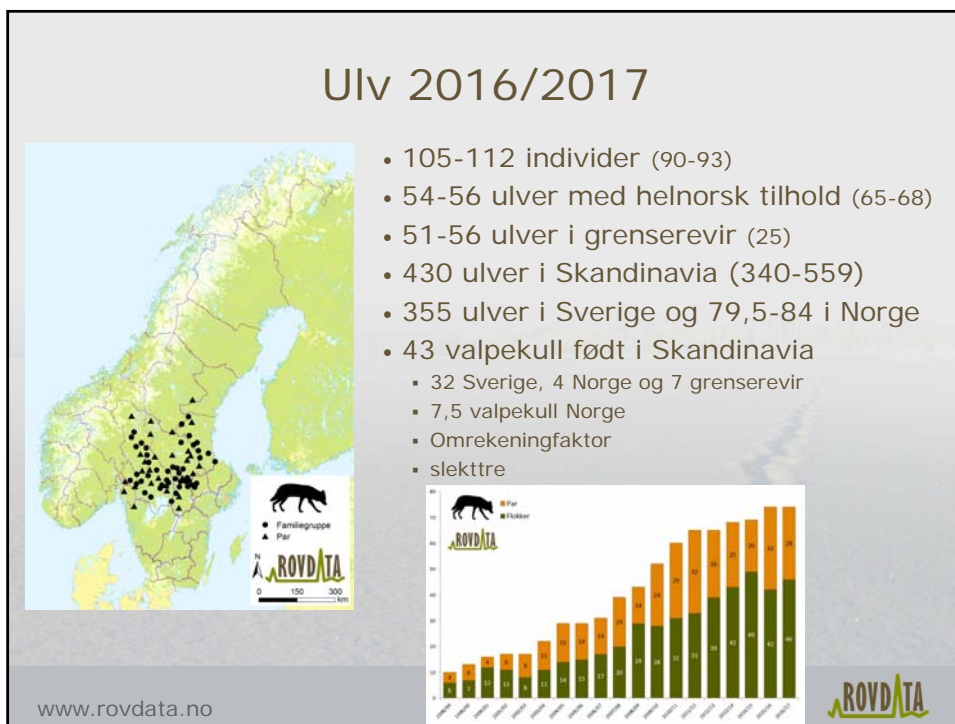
Ulv 2016/2017

- 105-112 individer (90-93)
- 54-56 ulver med helnorsk tilhold (65-68)
- 51-56 ulver i grenserevir (25)
- 430 ulver i Skandinavia (340-559)
- 355 ulver i Sverige og 79,5-84 i Norge
- 43 valpekull født i Skandinavia
  - 32 Sverige, 4 Norge og 7 grenserevir
  - 7,5 valpekull Norge
  - Omrekeningfaktor
  - slekttre

Familiegruppe
Par
N
ROVDATA
0 150 300 km

Par
Flokker
ROVDATA

www.rovdata.no

ROVDATA